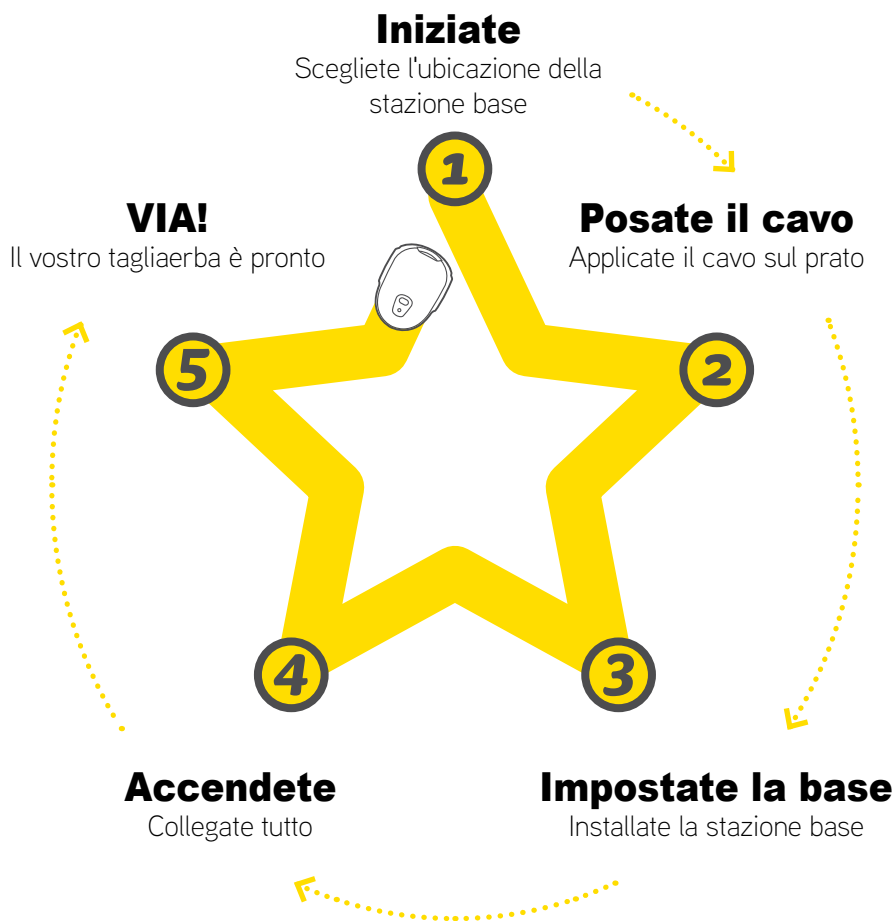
Iniziate
Scegliete l'ubicazione della stazione base

1

Posate il cavo
Applicate il cavo sul prato

2

VIA!
Il vostro tagliaerba è pronto

5

4

3

Accendete
Collegate tutto

Impostate la base
Installate la stazione base